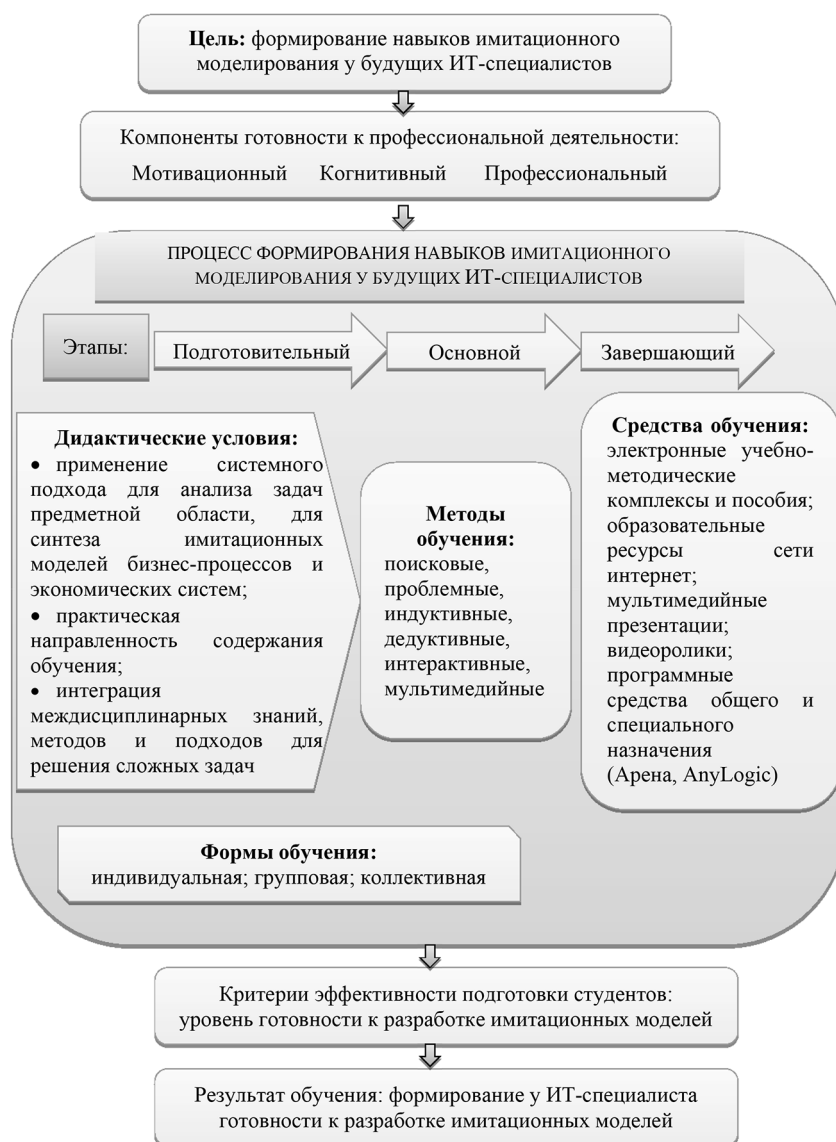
**Цель:** формирование навыков имитационного моделирования у будущих ИТ-специалистов

Компоненты готовности к профессиональной деятельности:

Мотивационный Когнитивный Профессиональный

ПРОЦЕСС ФОРМИРОВАНИЯ НАВЫКОВ ИМИТАЦИОННОГО МОДЕЛИРОВАНИЯ У БУДУЩИХ ИТ-СПЕЦИАЛИСТОВ

Этапы: Подготовительный Основной Завершающий

**Дидактические условия:**
• применение системного подхода для анализа задач предметной области, для синтеза имитационных моделей бизнес-процессов и экономических систем;
• практическая направленность содержания обучения;
• интеграция междисциплинарных знаний, методов и подходов для решения сложных задач

**Методы обучения:**
поисковые, проблемные, индуктивные, дедуктивные, интерактивные, мультимедийные

**Средства обучения:**
электронные учебно-методические комплексы и пособия; образовательные ресурсы сети интернет; мультимедийные презентации; видеоролики; программные средства общего и специального назначения (Арена, AnyLogic)

**Формы обучения:**
индивидуальная; групповая; коллективная

Критерии эффективности подготовки студентов: уровень готовности к разработке имитационных моделей

Результат обучения: формирование у ИТ-специалиста готовности к разработке имитационных моделей